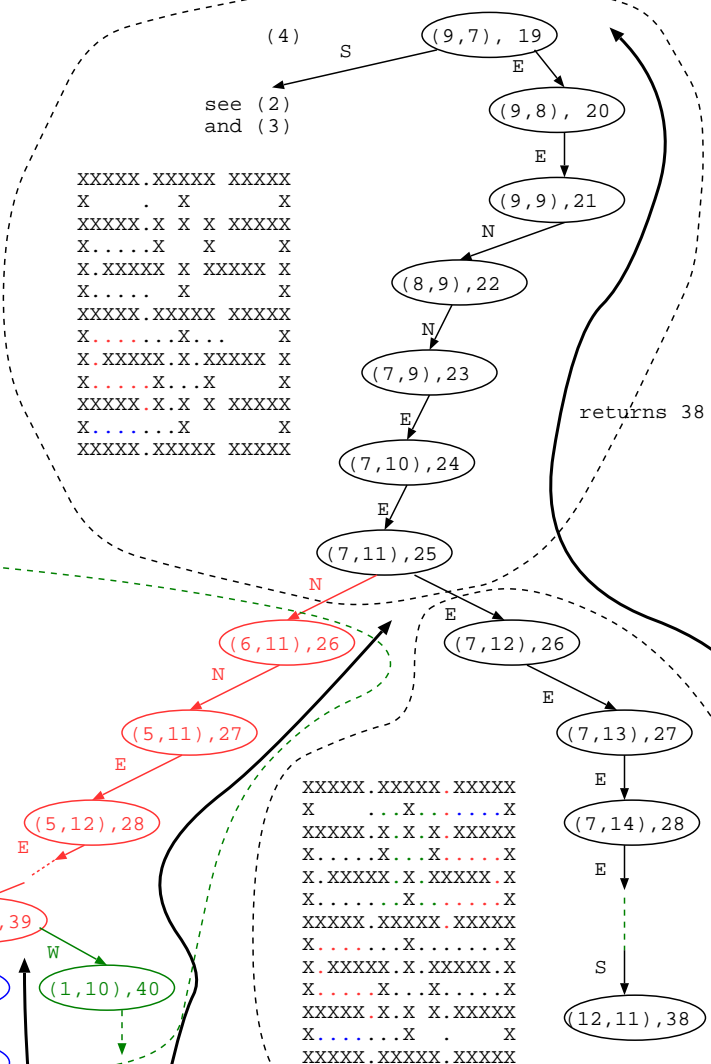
(4)

S

see (2)
and (3)

(9,7), 19

E

(9,8), 20

E

(9,9),21

N

(8,9),22

N

(7,9),23

E

(7,10),24

E

(7,11),25

XXXXX.XXXXX XXXXX
X    .  X       X
XXXXX.X X X XXXXX
X.....X   X     X
X.XXXXX X XXXXX X
X.....  X       X
XXXXX.XXXXX XXXXX
X.......X...    X
X.XXXXX.X.XXXXX X
X.....X...X     X
XXXXX.X.X X XXXXX
X.......X       X
XXXXX.XXXXX XXXXX

returns 38

N

(6,11),26

N

(5,11),27

E

(5,12),28

E

,39

W

(1,10),40

E

(7,12),26

E

(7,13),27

E

(7,14),28

E

S

(12,11),38

XXXXX.XXXXX.XXXXX
X    ...X.......X
XXXXX.X.X.X.XXXXX
X.....X...X.....X
X.XXXXX.X.XXXXX.X
X.......X.......X
XXXXX.XXXXX.XXXXX
X.......X.......X
X.XXXXX.X.XXXXX.X
X.....X...X.....X
XXXXX.X.X X.XXXXX
X.......X   .   X
XXXXX.XXXXX.XXXXX